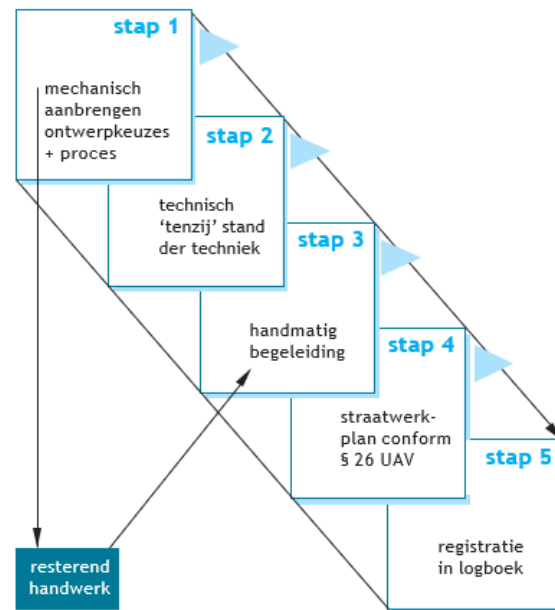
stap 1

mechanisch aanbrengen ontwerpkeuzes + proces

stap 2

technisch 'tenzij' stand der techniek

stap 3

handmatig begeleiding

stap 4

straatwerkplan conform § 26 UAV

stap 5

registratie in logboek

resterend handwerk